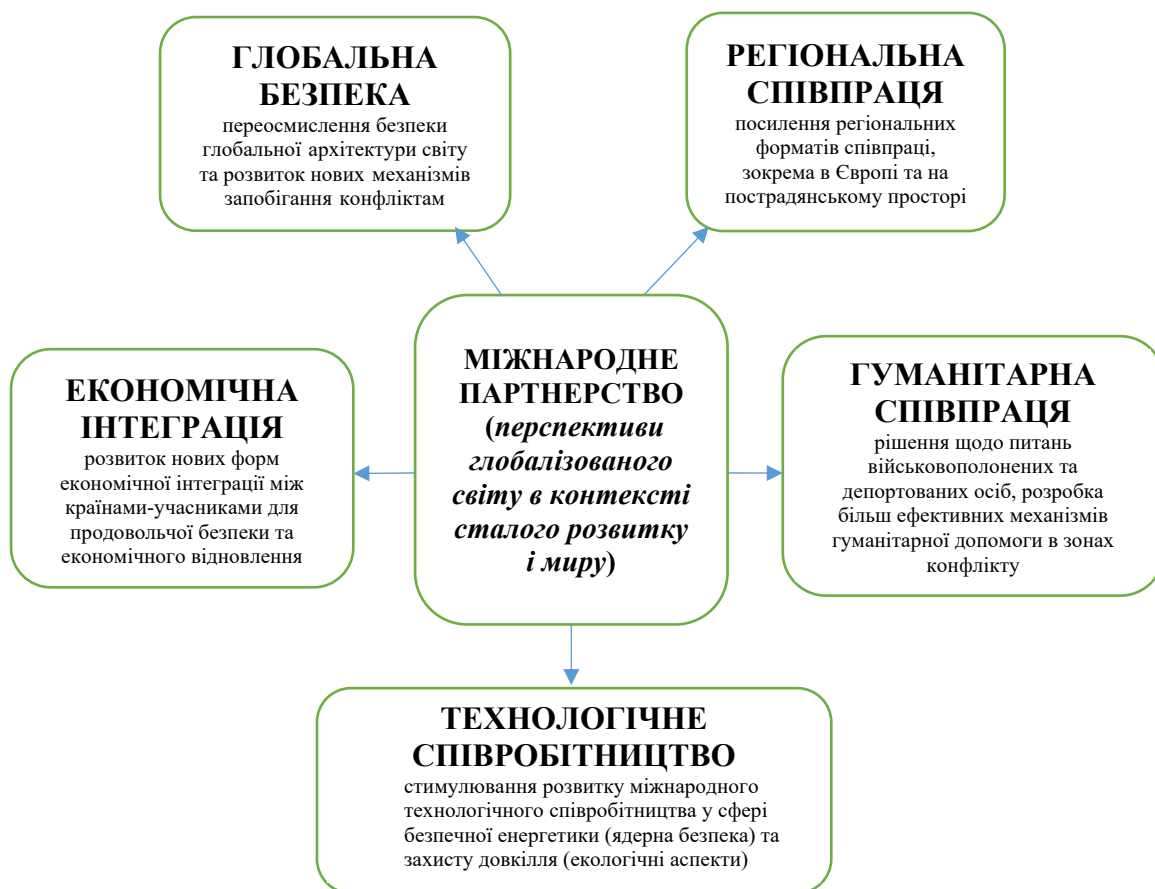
ГЛОБАЛЬНА БЕЗПЕКА
переосмислення безпеки глобальної архітектури світу та розвиток нових механізмів запобігання конфліктам

РЕГІОНАЛЬНА СПІВПРАЦЯ
посилення регіональних форматів співпраці, зокрема в Європі та на пострадянському просторі

ЕКОНОМІЧНА ІНТЕГРАЦІЯ
розвиток нових форм економічної інтеграції між країнами-учасниками для продовольчої безпеки та економічного відновлення

МІЖНАРОДНЕ ПАРТНЕРСТВО (*перспективи глобалізованого світу в контексті сталого розвитку і миру*)

ГУМАНІТАРНА СПІВПРАЦЯ
рішення щодо питань військовополонених та депортованих осіб, розробка більш ефективних механізмів гуманітарної допомоги в зонах конфлікту

ТЕХНОЛОГІЧНЕ СПІВРОБІТНИЦТВО
стимулювання розвитку міжнародного технологічного співробітництва у сфері безпечної енергетики (ядерна безпека) та захисту довкілля (екологічні аспекти)